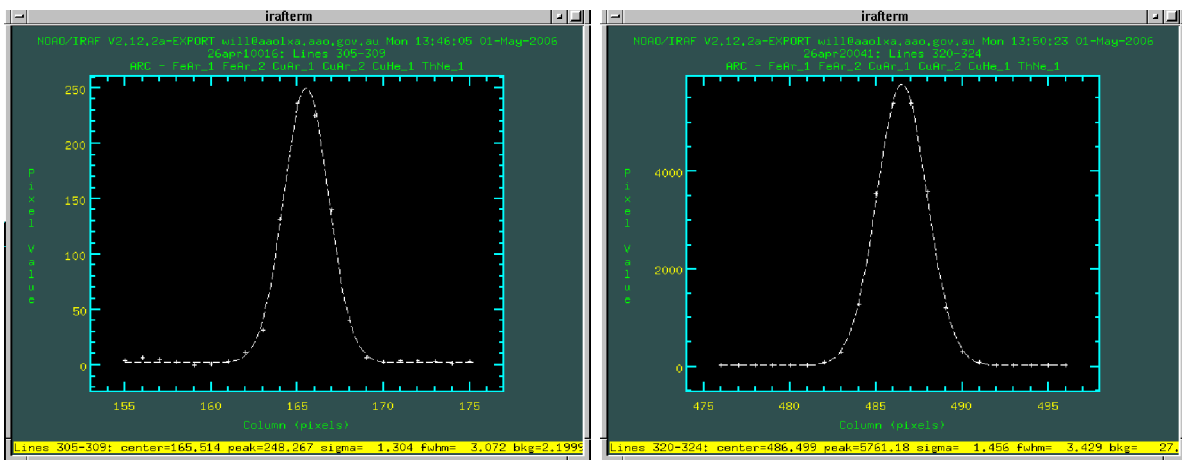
irafterm

NOAO/IRAF V2,12,2a-EXPORT will@aaolxa.aao.gov.au Mon 13:46:05 01-May-2006
26apr10016: Lines 305-309
ARC - FeAr_1 FeAr_2 CuAr_1 CuAr_2 CuHe_1 ThNe_1

250
200
150
100
50
0

Pixel Value

155 160 165 170 175
Column (pixels)

Lines 305-309: center=165.514 peak=248.267 sigma= 1.304 fwhm= 3.072 bkg=2.1999

irafterm

NOAO/IRAF V2,12,2a-EXPORT will@aaolxa.aao.gov.au Mon 13:50:23 01-May-2006
26apr20041: Lines 320-324
ARC - FeAr_1 FeAr_2 CuAr_1 CuAr_2 CuHe_1 ThNe_1

4000
2000
0

Pixel Value

475 480 485 490 495
Column (pixels)

Lines 320-324: center=486.499 peak=5761.18 sigma= 1.456 fwhm= 3.429 bkg= 27.